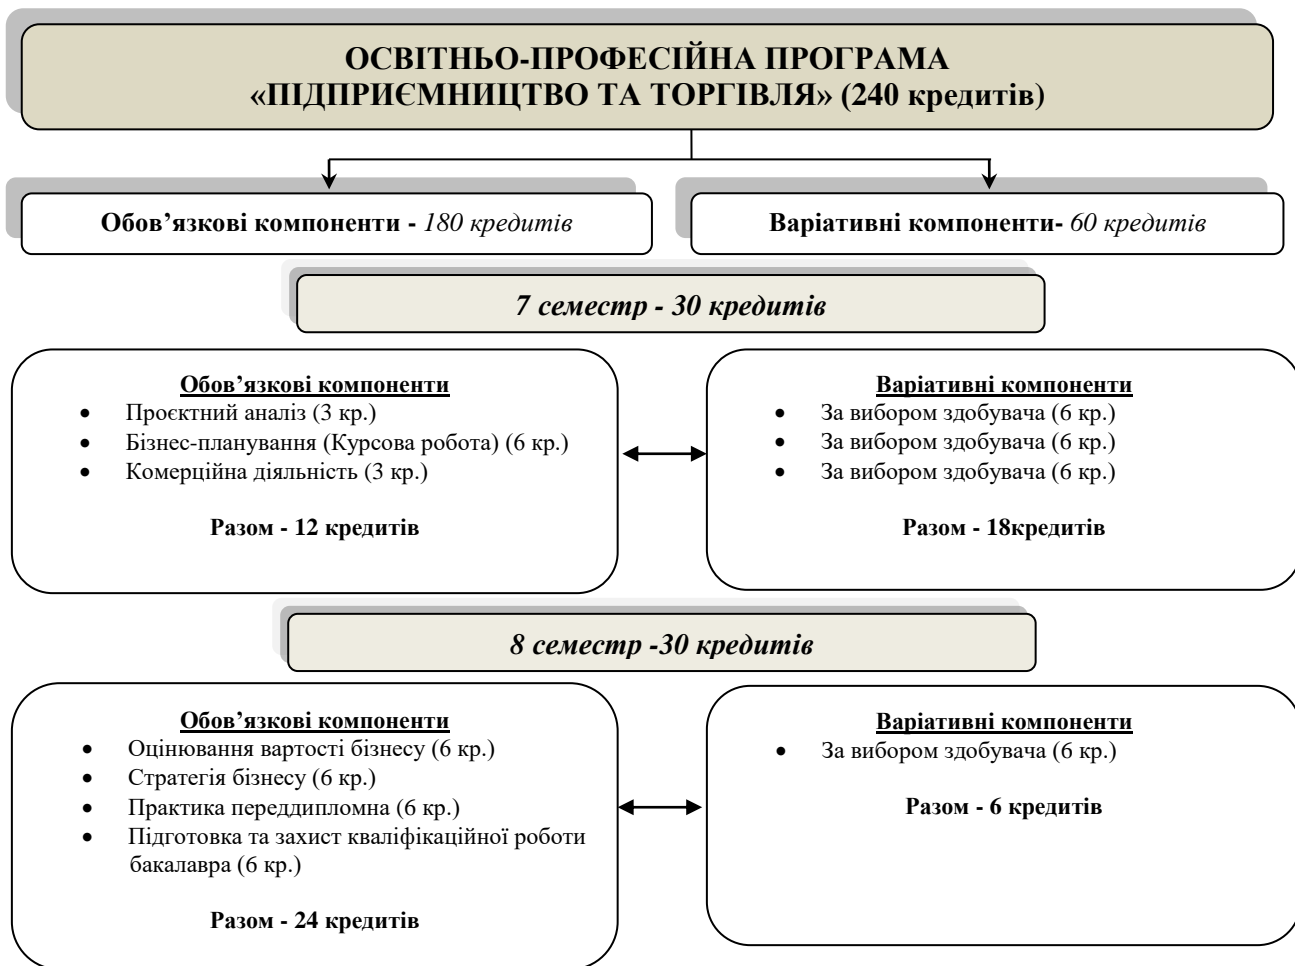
ОСВІТНЬО-ПРОФЕСІЙНА ПРОГРАМА
«ПІДПРИЄМНИЦТВО ТА ТОРГІВЛЯ» (240 кредитів)

Обов'язкові компоненти - *180 кредитів*

Варіативні компоненти- *60 кредитів*

*7 семестр - 30 кредитів*

Обов'язкові компоненти
- Проєктний аналіз (3 кр.)
- Бізнес-планування (Курсова робота) (6 кр.)
- Комерційна діяльність (3 кр.)

Разом - 12 кредитів

Варіативні компоненти
- За вибором здобувача (6 кр.)
- За вибором здобувача (6 кр.)
- За вибором здобувача (6 кр.)

Разом - 18кредитів

*8 семестр -30 кредитів*

Обов'язкові компоненти
- Оцінювання вартості бізнесу (6 кр.)
- Стратегія бізнесу (6 кр.)
- Практика переддипломна (6 кр.)
- Підготовка та захист кваліфікаційної роботи бакалавра (6 кр.)

Разом - 24 кредитів

Варіативні компоненти
- За вибором здобувача (6 кр.)

Разом - 6 кредитів